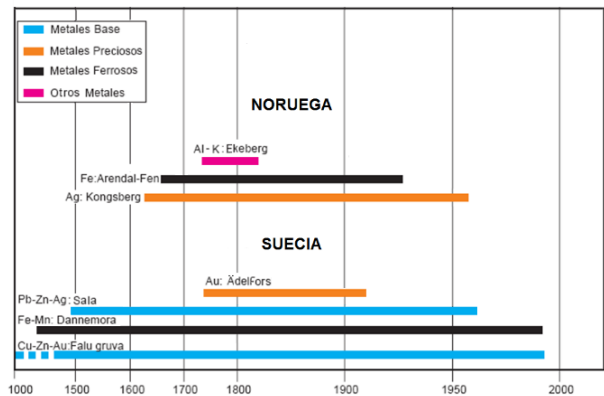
Metales Base
Metales Preciosos
Metales Ferrosos
Otros Metales

NORUEGA

Al - K: Ekeberg
Fe:Arendal-Fen
Ag: Kongsberg

SUECIA

Au: ÄdelFors
Pb-Zn-Ag: Sala
Fe-Mn: Dannemora
Cu-Zn-Au:Falu gruva

1000 1500 1600 1700 1800 1900 1950 2000